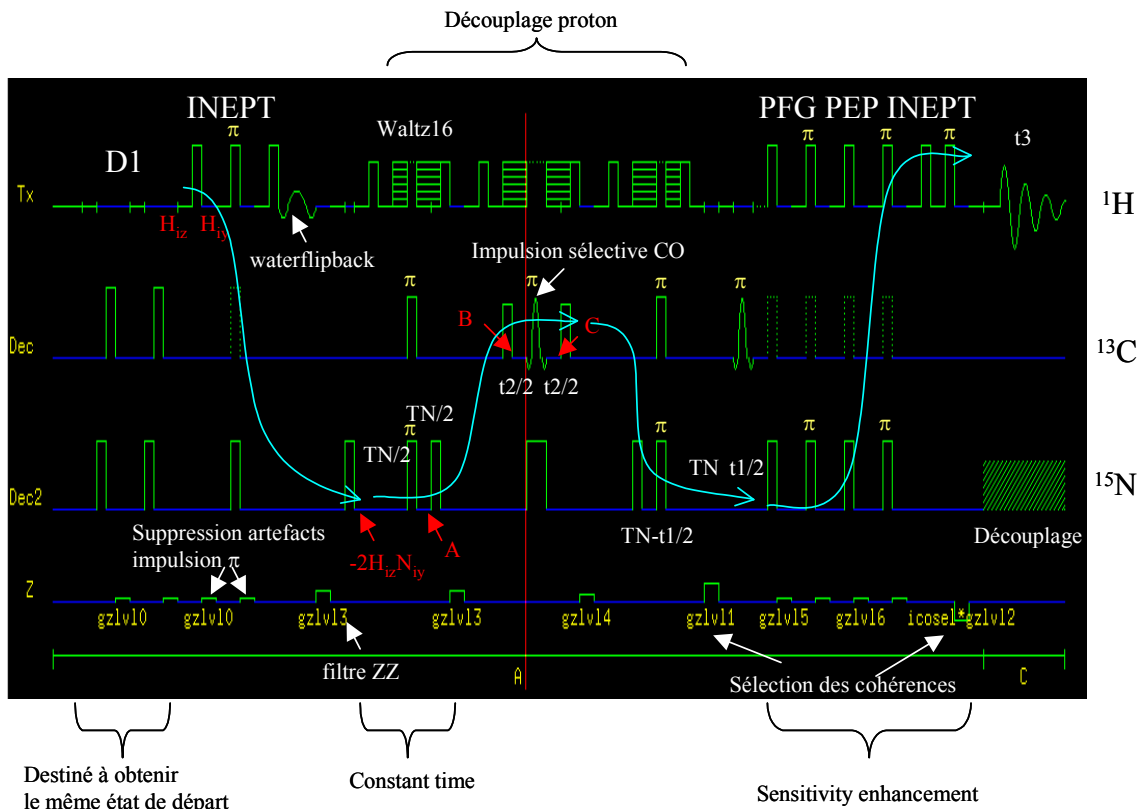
Découplage proton

INEPT

PFG PEP INEPT

D1

π

Waltz16

π π π

t3

Tx

$^1$H

$H_{iz}$ $H_{iy}$

waterflipback

Impulsion sélective CO

π

π

π

π

Dec

B

C

$^{13}$C

t2/2 t2/2

TN/2

π

π

π

π

TN/2

TN t1/2

Dec2

$^{15}$N

Suppression artefacts impulsion π

$-2H_{iz}N_{iy}$

A

TN-t1/2

Découplage

Z

gzlvl0 gzlvl0 gzlvl3 gzlvl3 gzlvl4 gzlvl1 gzlvl5 gzlvl6 icosel* gzlvl2

filtre ZZ

A

Sélection des cohérences

C

Destiné à obtenir le même état de départ

Constant time

Sensitivity enhancement